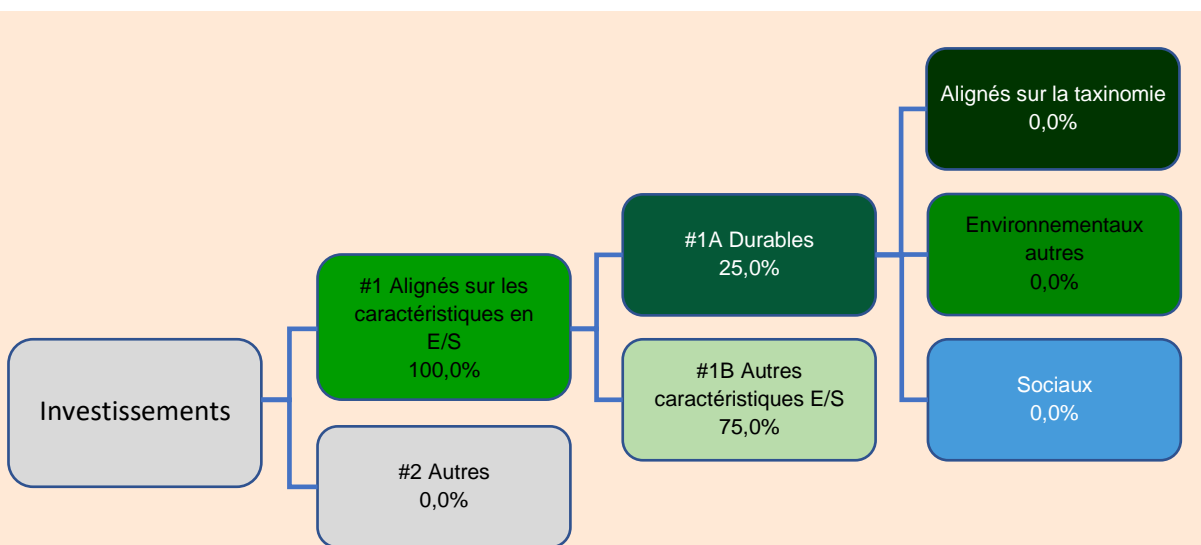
Investissements

#1 Alignés sur les caractéristiques en E/S
100,0%

#2 Autres
0,0%

#1A Durables
25,0%

#1B Autres caractéristiques E/S
75,0%

Alignés sur la taxinomie
0,0%

Environnementaux autres
0,0%

Sociaux
0,0%